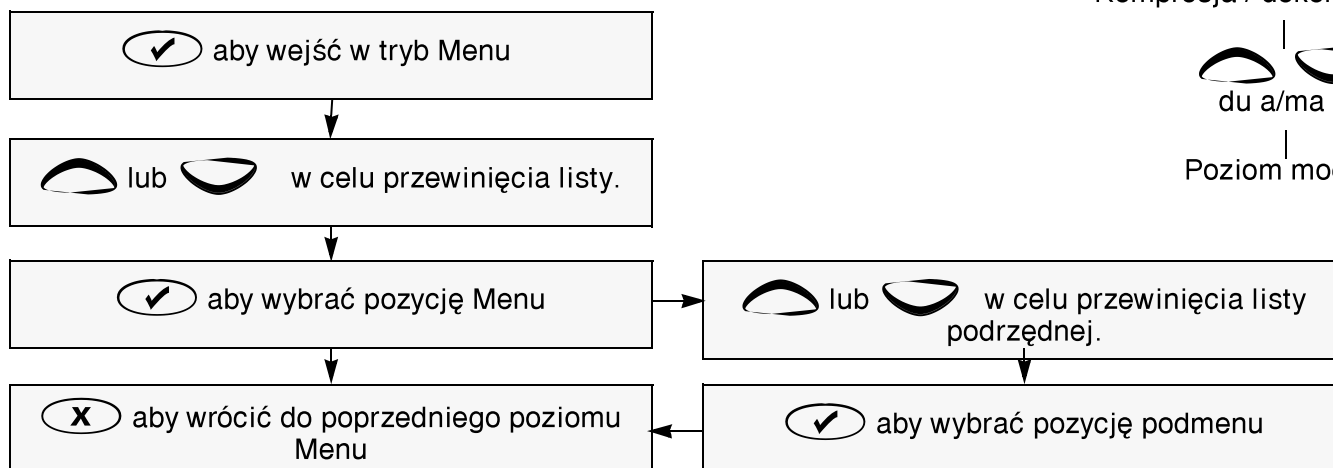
Kompresja / dekom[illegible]

aby wejść w tryb Menu

lub w celu przewinięcia listy.

aby wybrać pozycję Menu

lub w celu przewinięcia listy podrzędnej.

aby wrócić do poprzedniego poziomu Menu

aby wybrać pozycję podmenu

du a/ma

Poziom mo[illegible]